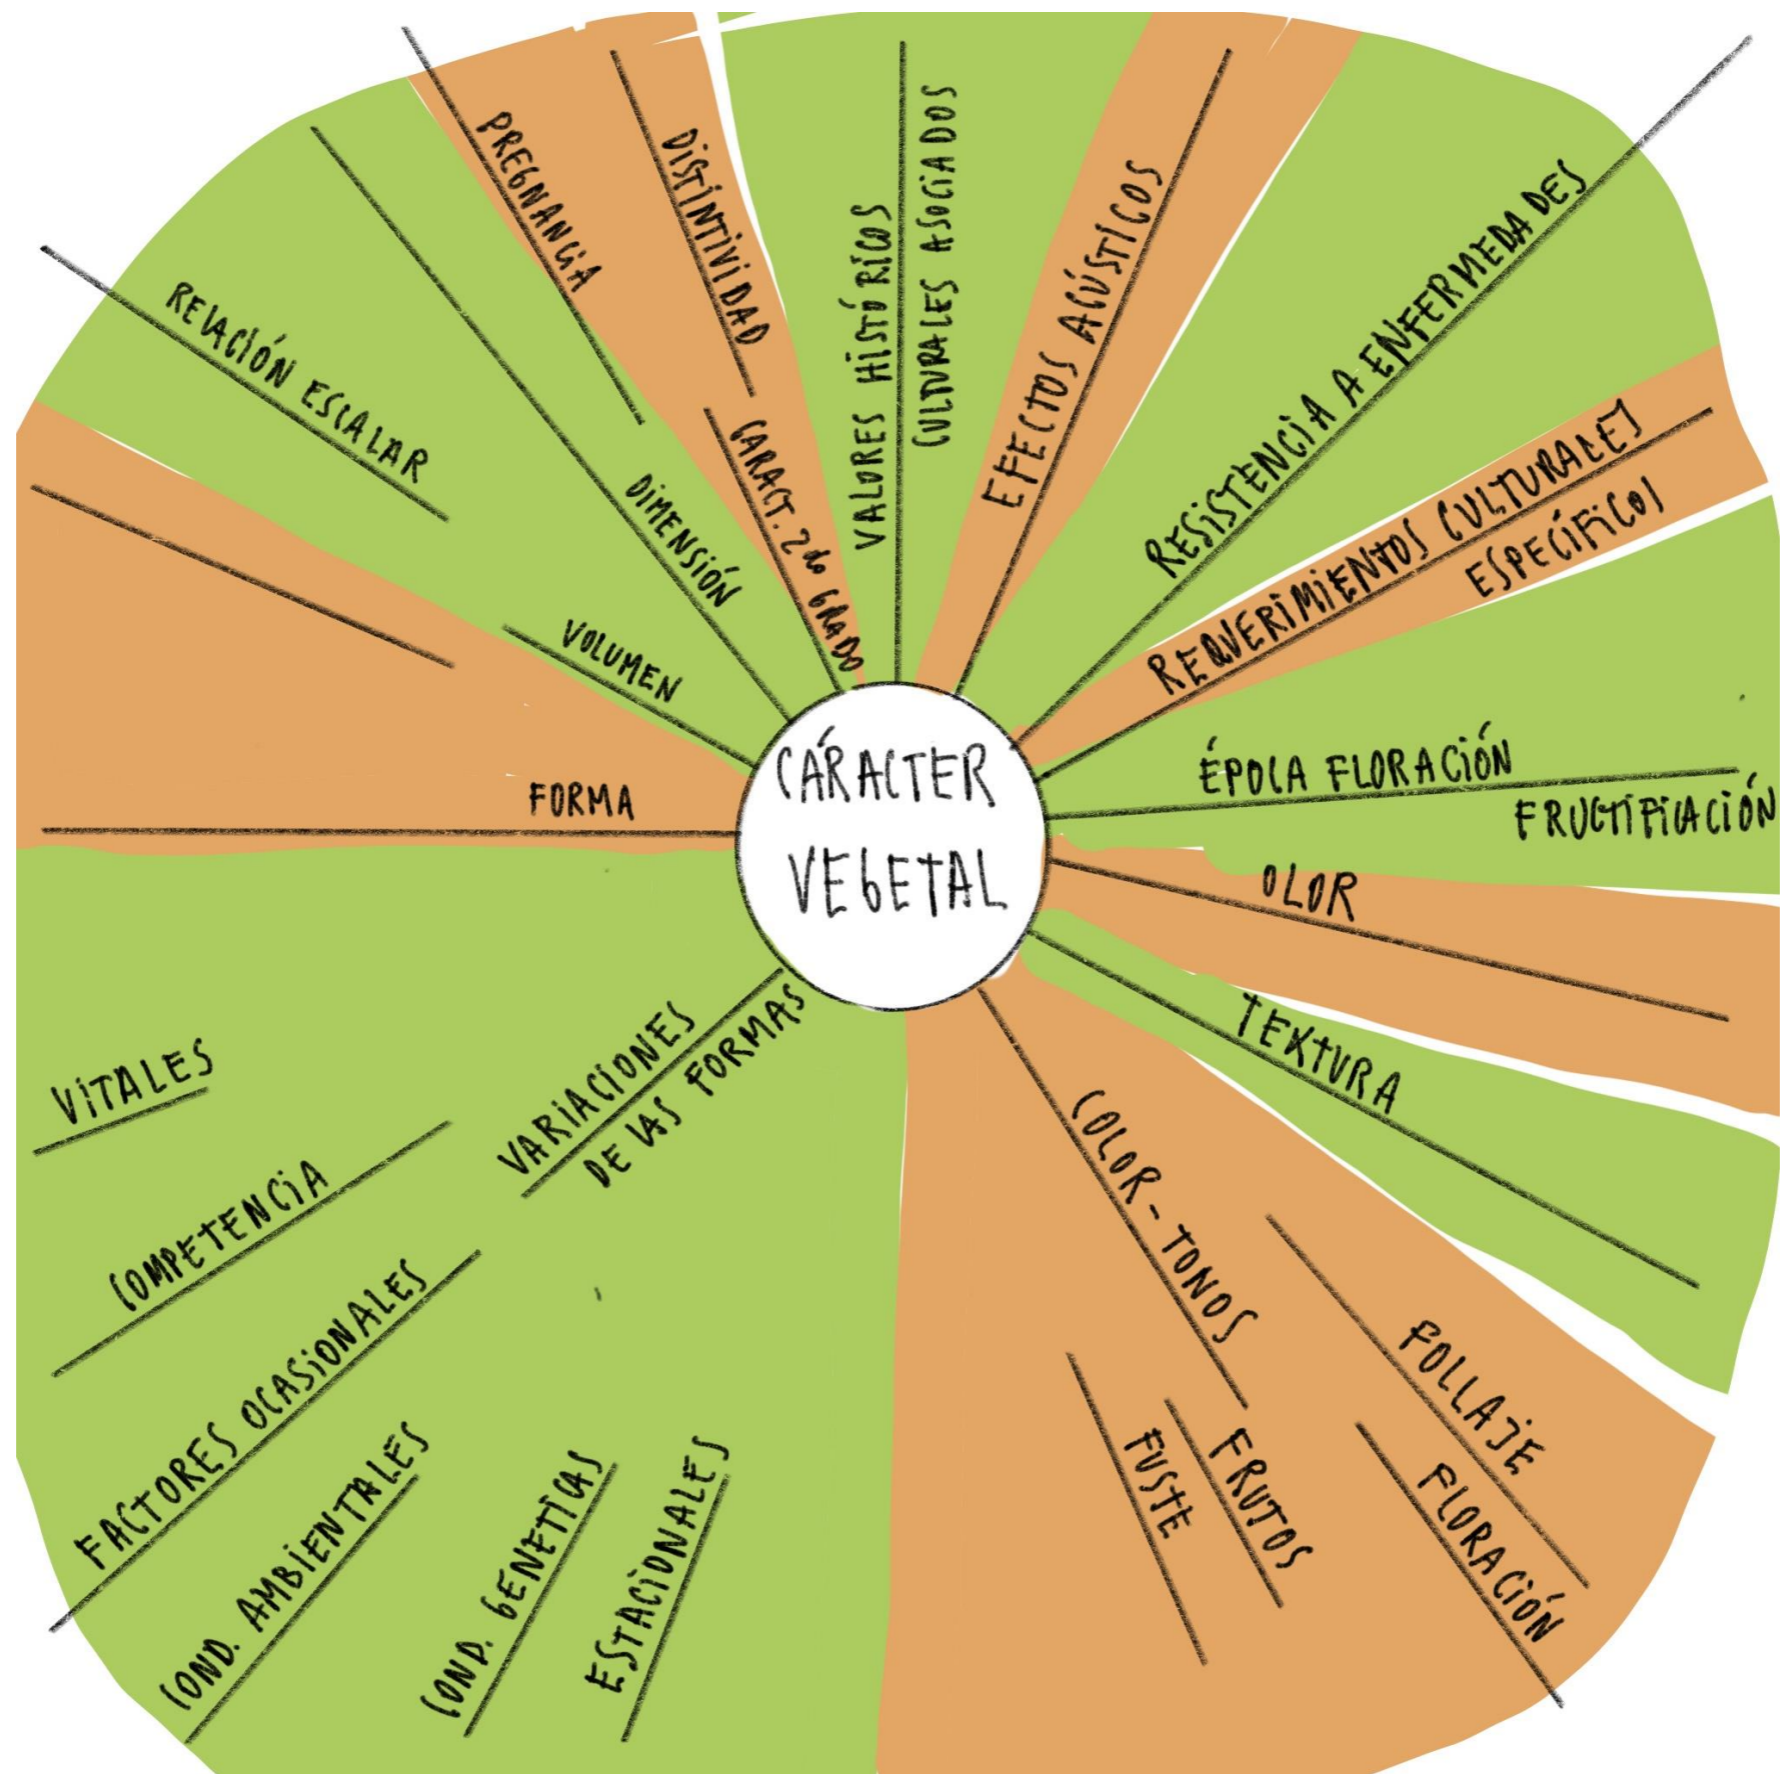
CÁRACTER VEGETAL

PREGNANCIA
DISTINTIVIDAD
CARACT. 2do GRADO
VALORES HISTÓRICOS
CULTURALES ASOCIADOS
EFECTOS ACÚSTICOS
RESISTENCIA A ENFERMEDADES
REQUERIMIENTOS CULTURALES ESPECÍFICOS
ÉPOCA FLORACIÓN
FRUCTIFICACIÓN
OLOR
TEXTURA
COLOR - TONOS
FOLLAJE
FLORACIÓN
FRUTOS
FUSTE
VARIACIONES DE LAS FORMAS
ESTACIONALES
COND. GENÉTICAS
COND. AMBIENTALES
FACTORES OCASIONALES
COMPETENCIA
VITALES
FORMA
VOLUMEN
DIMENSIÓN
RELACIÓN ESCALAR